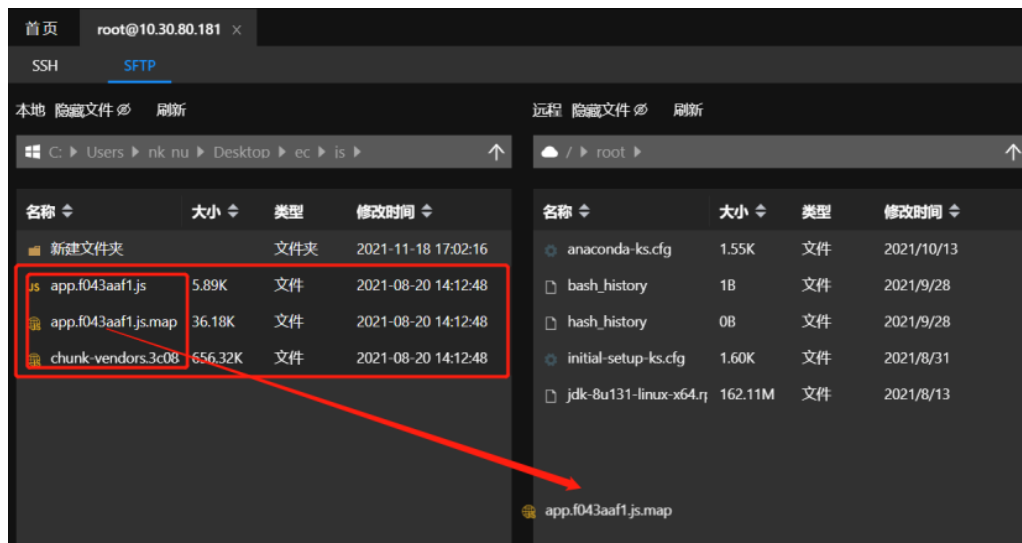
首页 root@10.30.80.181 ×

SSH SFTP

本地 隐藏文件 ∅ 刷新

C: ▸ Users ▸ nk nu ▸ Desktop ▸ ec ▸ js ▸

| 名称 | 大小 | 类型 | 修改时间 |
|---|---|---|---|
| 新建文件夹 | | 文件夹 | 2021-11-18 17:02:16 |
| app.f043aaf1.js | 5.89K | 文件 | 2021-08-20 14:12:48 |
| app.f043aaf1.js.map | 36.18K | 文件 | 2021-08-20 14:12:48 |
| chunk-vendors.3c08 | 656.32K | 文件 | 2021-08-20 14:12:48 |

远程 隐藏文件 ∅ 刷新

/ ▸ root ▸

| 名称 | 大小 | 类型 | 修改时间 |
|---|---|---|---|
| anaconda-ks.cfg | 1.55K | 文件 | 2021/10/13 |
| bash_history | 1B | 文件 | 2021/9/28 |
| hash_history | 0B | 文件 | 2021/9/28 |
| initial-setup-ks.cfg | 1.60K | 文件 | 2021/8/31 |
| jdk-8u131-linux-x64.r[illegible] | 162.11M | 文件 | 2021/8/13 |

app.f043aaf1.js.map